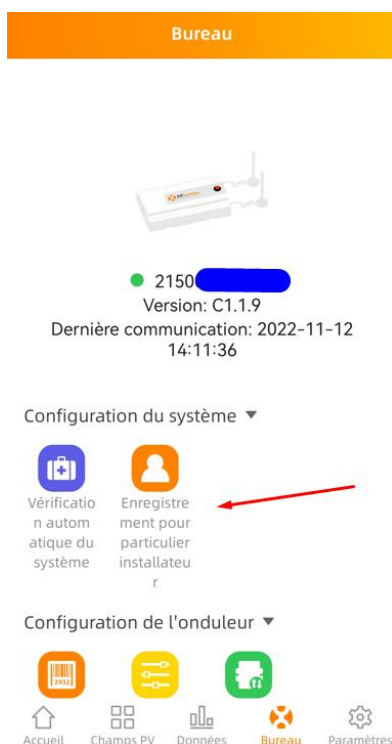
Bureau

2150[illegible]
Version: C1.1.9
Dernière communication: 2022-11-12 14:11:36

Configuration du système ▼

Vérification automatique du système

Enregistrement pour particulier installateur

Configuration de l'onduleur ▼

2932

Accueil
Champs PV
Données
Bureau
Paramètres